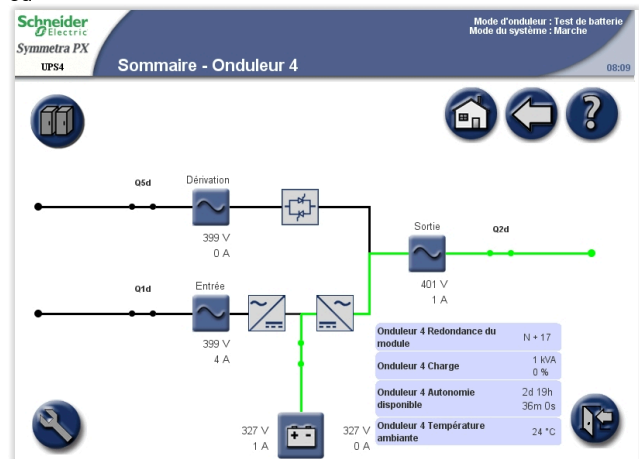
Schneider Electric
Symmetra PX
UPS4
Sommaire - Onduleur 4
Mode d'onduleur : Test de batterie
Mode du système : Marche
08:09

Q5d
Dérivation
399 V
0 A

Sortie
Q2d
401 V
1 A

Q1d
Entrée
399 V
4 A

| | |
|---|---|
| Onduleur 4 Redondance du module | N + 17 |
| Onduleur 4 Charge | 1 kVA 0 % |
| Onduleur 4 Autonomie disponible | 2d 19h 36m 0s |
| Onduleur 4 Température ambiante | 24 °C |

327 V
1 A
327 V
0 A